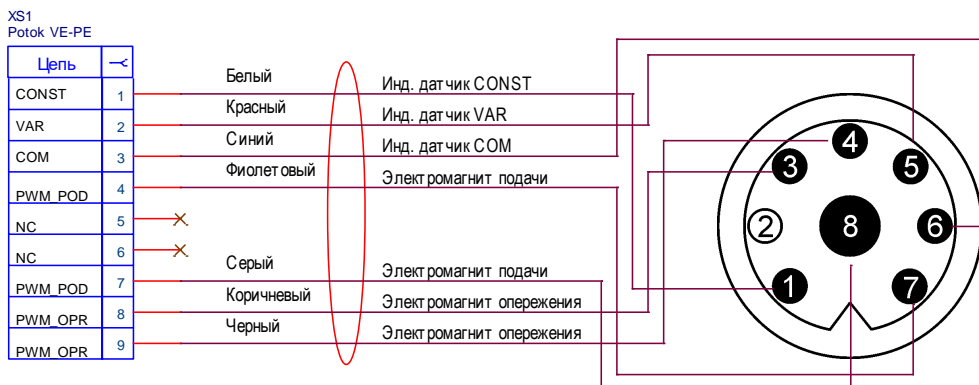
XS1
Potok VE-PE

| Цепь | ⊸ |
|---|---|
| CONST | 1 |
| VAR | 2 |
| COM | 3 |
| PWM_POD | 4 |
| NC | 5 |
| NC | 6 |
| PWM_POD | 7 |
| PWM_OPR | 8 |
| PWM_OPR | 9 |

Белый
Красный
Синий
Фиолетовый
Серый
Коричневый
Черный

Инд. датчик CONST
Инд. датчик VAR
Инд. датчик COM
Электромагнит подачи
Электромагнит подачи
Электромагнит опережения
Электромагнит опережения

4
3
5
2
8
6
1
7